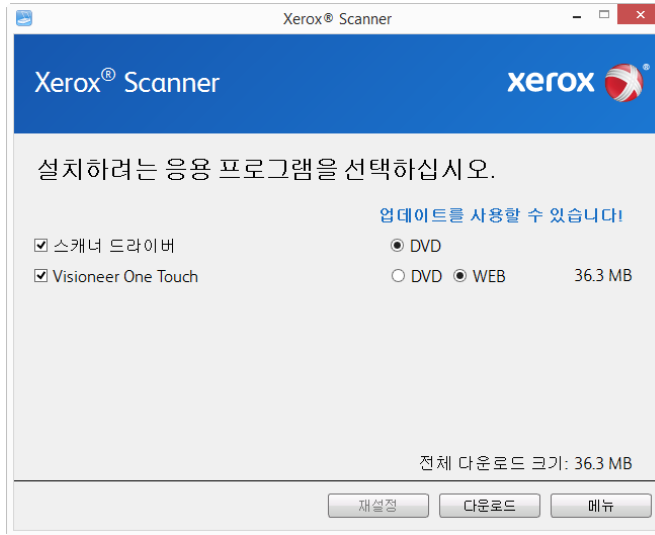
Xerox® Scanner

Xerox® Scanner

xerox

설치하려는 응용 프로그램을 선택하십시오.

업데이트를 사용할 수 있습니다!

☑ 스캐너 드라이버 ◉ DVD

☑ Visioneer One Touch ○ DVD ◉ WEB 36.3 MB

전체 다운로드 크기: 36.3 MB

재설정 다운로드 메뉴